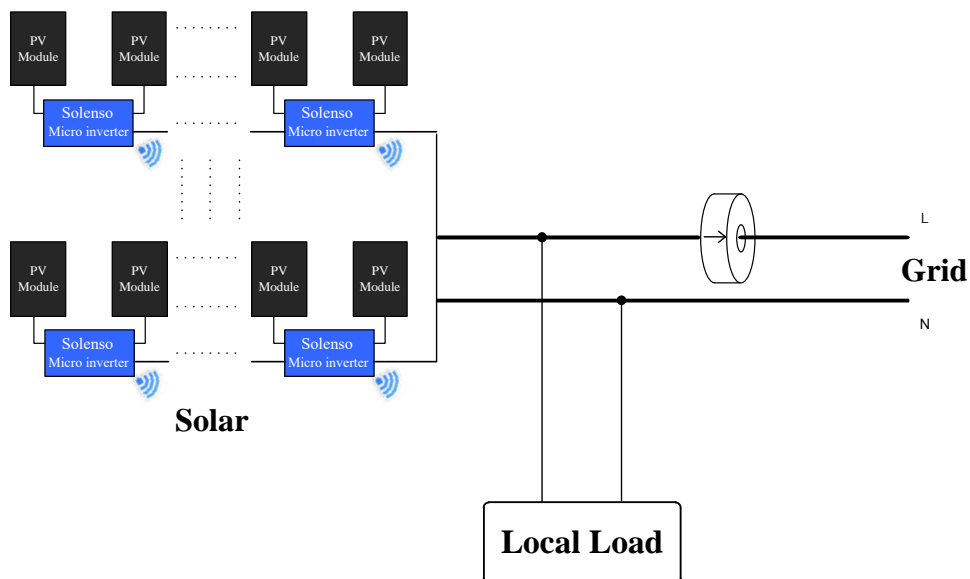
PV Module

PV Module

PV Module

PV Module

Solenso Micro inverter

Solenso Micro inverter

PV Module

PV Module

PV Module

PV Module

Solenso Micro inverter

Solenso Micro inverter

Solar

L

Grid

N

Local Load